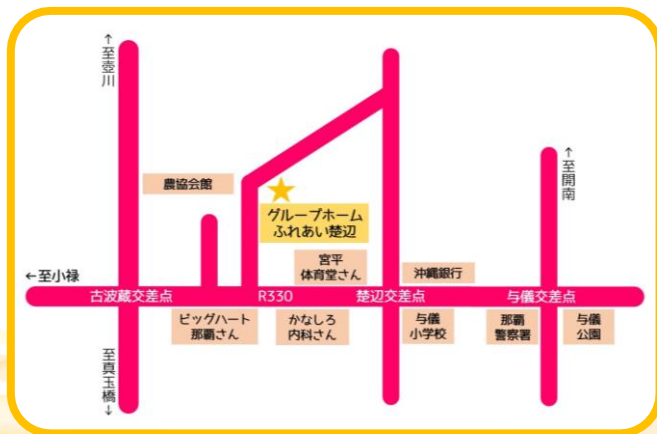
↑至壺川

農協会館

グループホーム
ふれあい楚辺

宮平
体育堂さん

沖縄銀行

↑至開南

←至小禄

古波蔵交差点

R330

楚辺交差点

与儀交差点

ビッグハート
那覇さん

かなしろ
内科さん

与儀
小学校

那覇
警察署

与儀
公園

至真玉橋↓